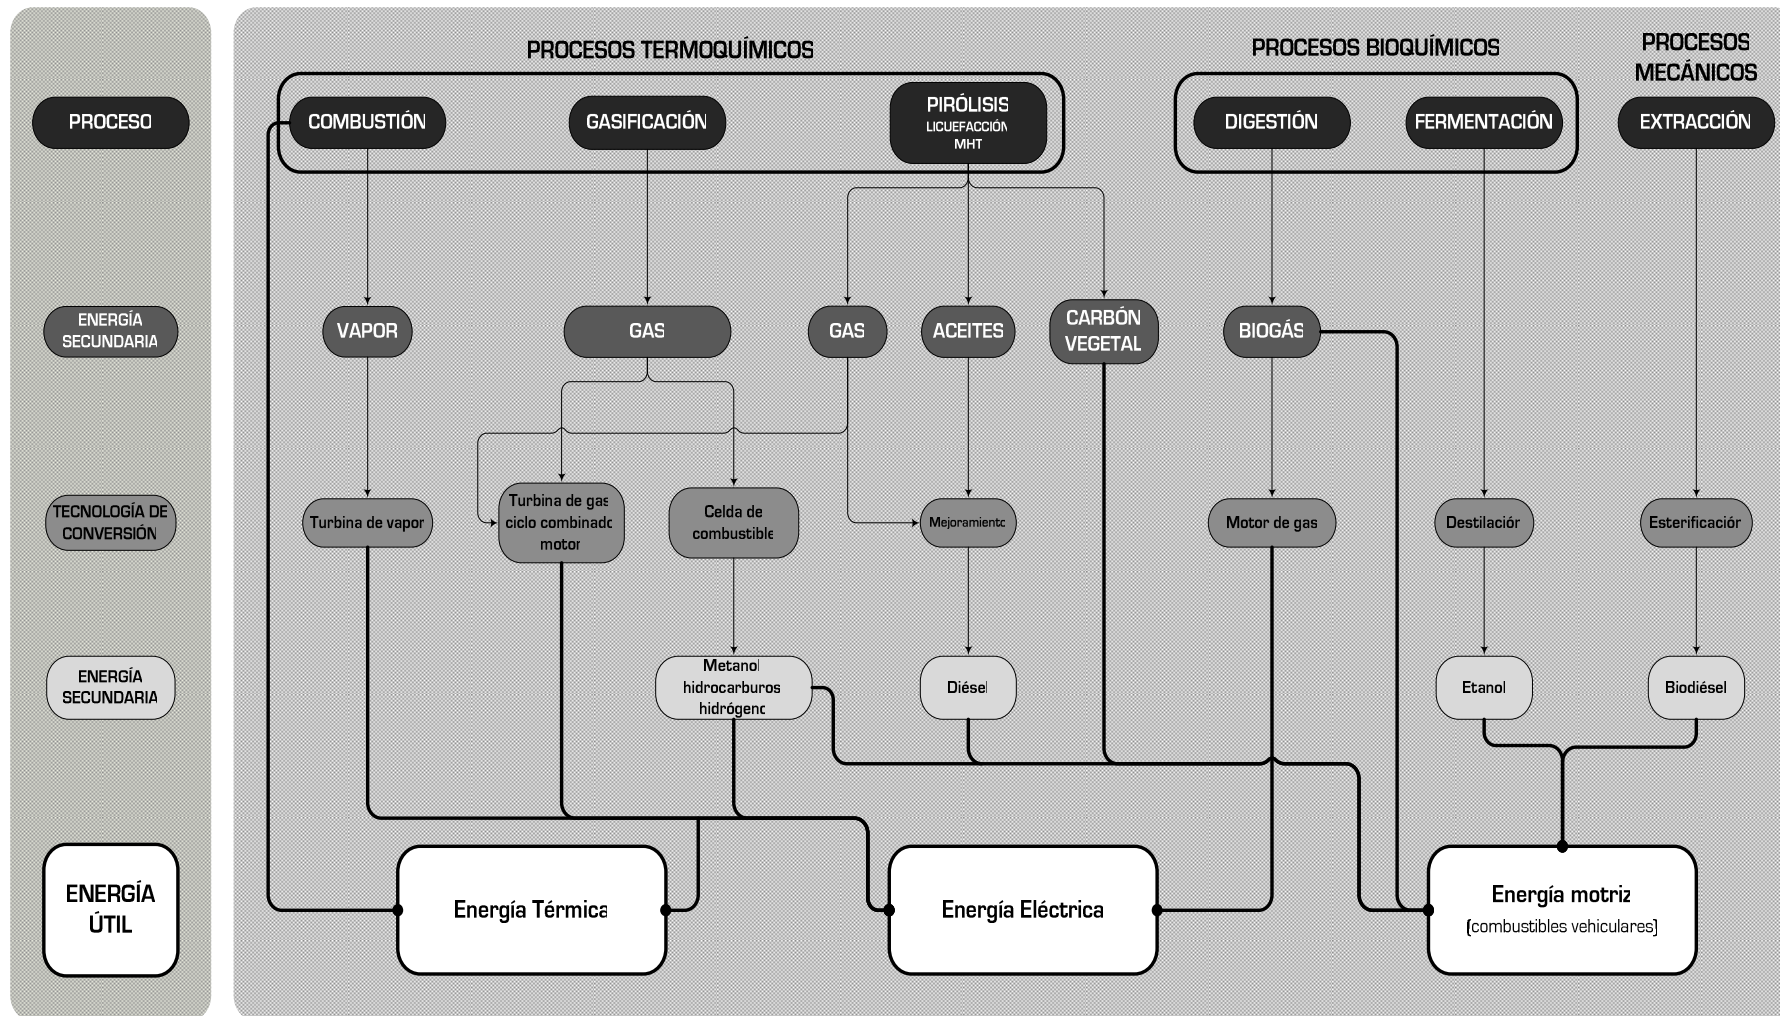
PROCESO

ENERGÍA SECUNDARIA

TECNOLOGÍA DE CONVERSIÓN

ENERGÍA SECUNDARIA

ENERGÍA ÚTIL

PROCESOS TERMOQUÍMICOS

PROCESOS BIOQUÍMICOS

PROCESOS MECÁNICOS

COMBUSTIÓN

GASIFICACIÓN

PIRÓLISIS
LICUEFACCIÓN
MHT

DIGESTIÓN

FERMENTACIÓN

EXTRACCIÓN

VAPOR

GAS

GAS

ACEITES

CARBÓN VEGETAL

BIOGÁS

Turbina de vapor

Turbina de gas ciclo combinado motor

Celda de combustible

Mejoramiento

Motor de gas

Destilación

Esterificación

Metanol hidrocarburos hidrógeno

Diésel

Etanol

Biodiésel

Energía Térmica

Energía Eléctrica

Energía motriz
(combustibles vehiculares)